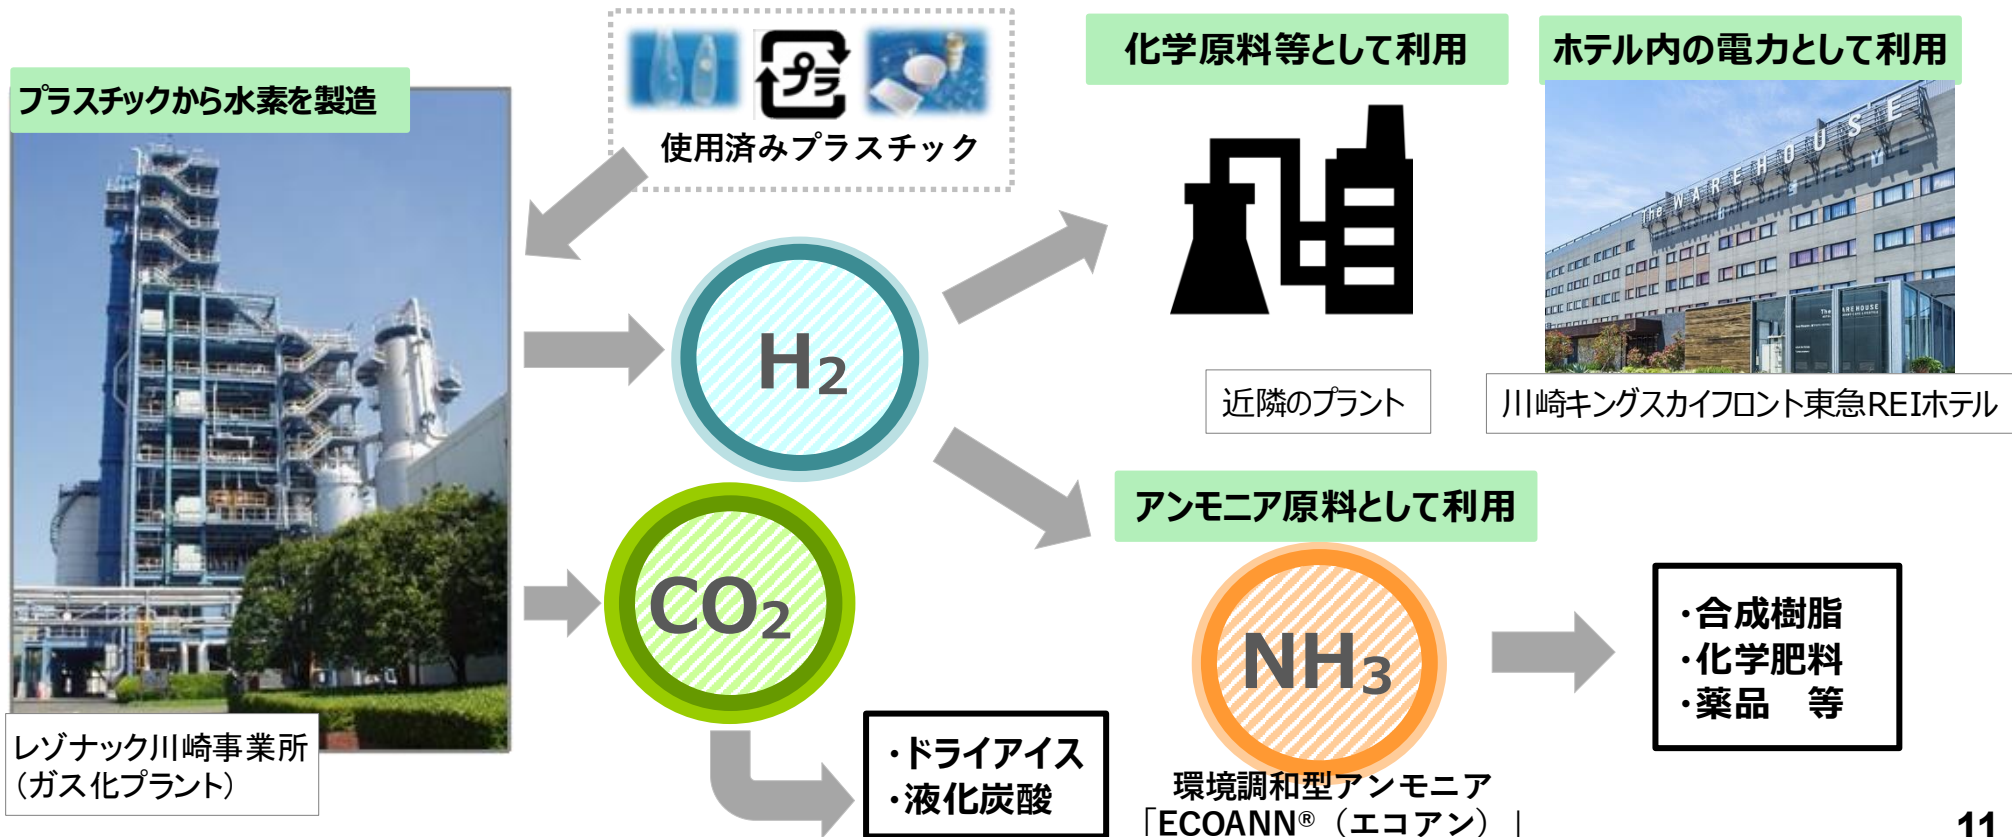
プラスチックから水素を製造

プラ

使用済みプラスチック

化学原料等として利用

ホテル内の電力として利用

THE WAREHOUSE

$H_2$

近隣のプラント

川崎キングスカイフロント東急REIホテル

アンモニア原料として利用

$CO_2$

$NH_3$

・合成樹脂
・化学肥料
・薬品　等

レゾナック川崎事業所
（ガス化プラント）

・ドライアイス
・液化炭酸

環境調和型アンモニア
「ECOANN®（エコアン）」

11